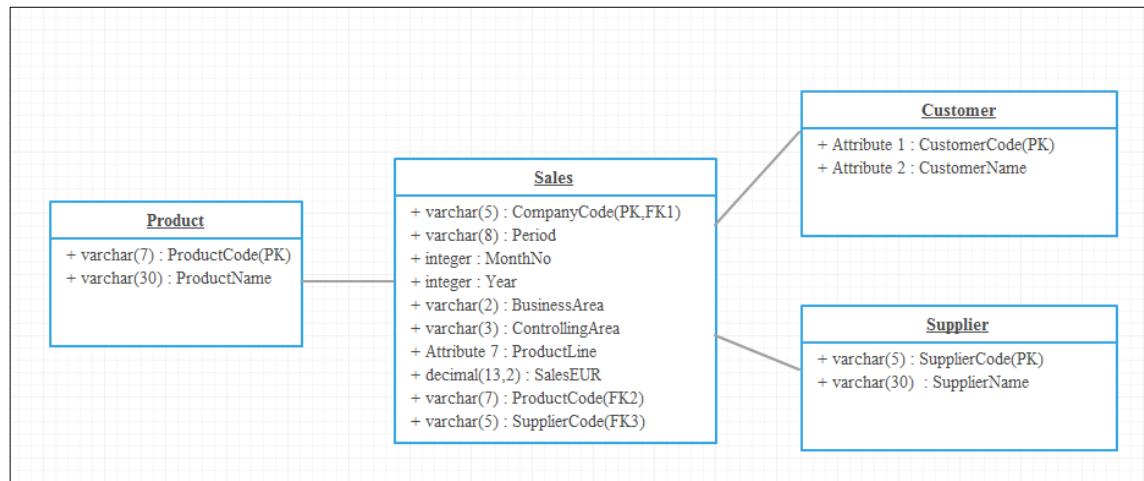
Customer

+ Attribute 1 : CustomerCode(PK)
+ Attribute 2 : CustomerName

Product

+ varchar(7) : ProductCode(PK)
+ varchar(30) : ProductName

Sales

+ varchar(5) : CompanyCode(PK,FK1)
+ varchar(8) : Period
+ integer : MonthNo
+ integer : Year
+ varchar(2) : BusinessArea
+ varchar(3) : ControllingArea
+ Attribute 7 : ProductLine
+ decimal(13,2) : SalesEUR
+ varchar(7) : ProductCode(FK2)
+ varchar(5) : SupplierCode(FK3)

Supplier

+ varchar(5) : SupplierCode(PK)
+ varchar(30) : SupplierName